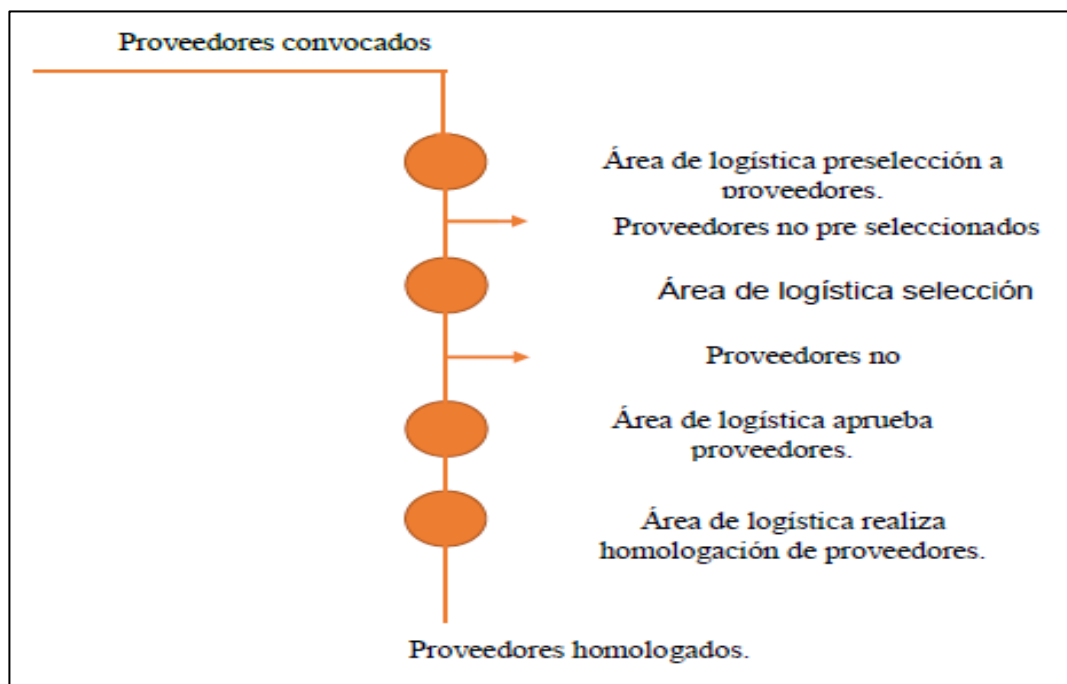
Proveedores convocados

Área de logística preselección a proveedores.

Proveedores no pre seleccionados

Área de logística selección

Proveedores no

Área de logística aprueba proveedores.

Área de logística realiza homologación de proveedores.

Proveedores homologados.